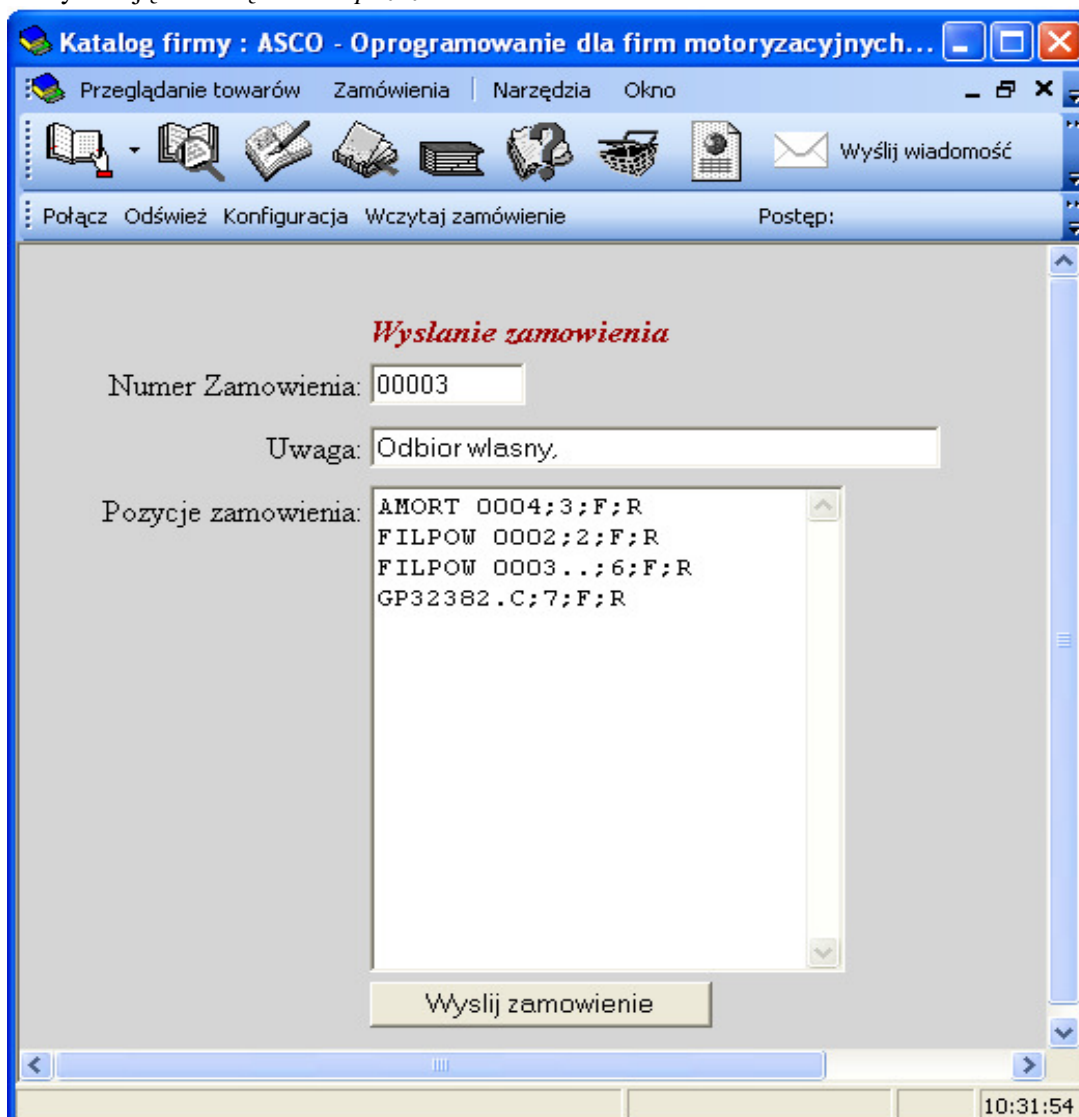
Katalog firmy : ASCO - Oprogramowanie dla firm motoryzacyjnych...

Przeglądanie towarów Zamówienia Narzędzia Okno

Wyślij wiadomość

Połącz Odśwież Konfiguracja Wczytaj zamówienie Postęp:

Wyslanie zamowienia

Numer Zamowienia: 00003

Uwaga: Odbior wlasny,

Pozycje zamowienia:
AMORT 0004;3;F;R
FILPOW 0002;2;F;R
FILPOW 0003..;6;F;R
GP32382.C;7;F;R

Wyslij zamowienie

10:31:54